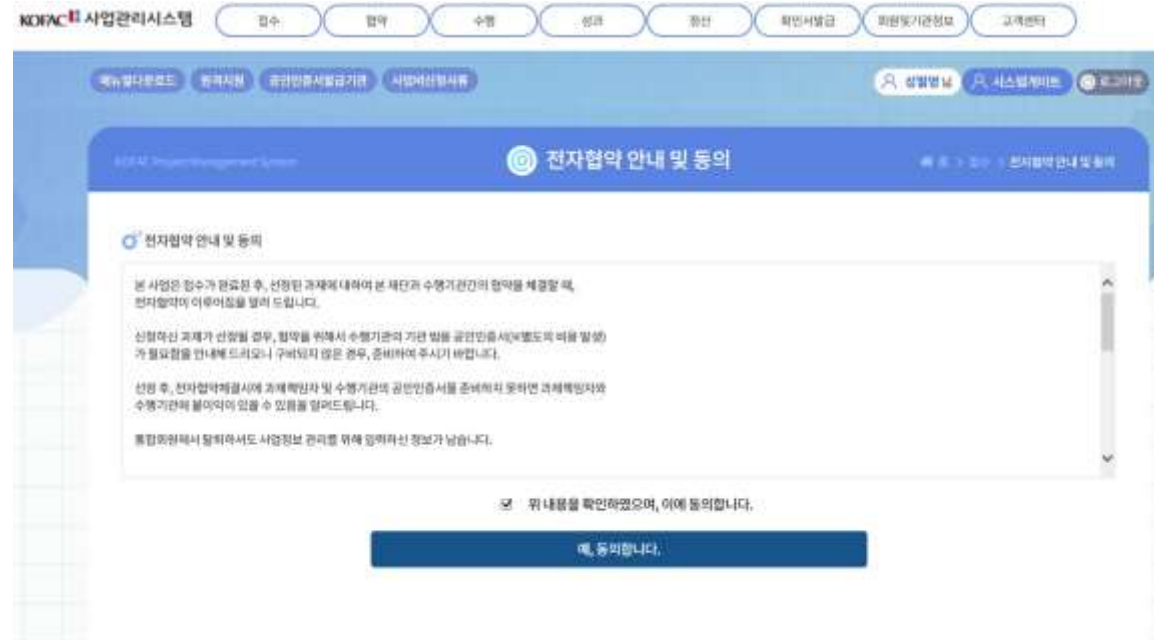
KOFAC 사업관리시스템

접수 협약 수행 성과 정산 확인서발급 회원및기관정보 고객센터

매뉴얼다운로드 원격지원 공인인증서발급기관 사업비산정서류

성명님 시스템게이트 로그아웃

KOFAC Project Management System

전자협약 안내 및 동의

홈 > 접수 > 전자협약 안내 및 동의

전자협약 안내 및 동의

본 사업은 접수가 완료된 후, 선정된 과제에 대하여 본 재단과 수행기관간의 협약을 체결할 때, 전자협약이 이루어짐을 알려 드립니다.

신청하신 과제가 선정될 경우, 협약을 위해서 수행기관의 기관 범용 공인인증서(별도의 비용 발생)가 필요함을 안내해 드리오니 구비되지 않은 경우, 준비하여 주시기 바랍니다.

선정 후, 전자협약체결시에 과제책임자 및 수행기관의 공인인증서를 준비하지 못하면 과제책임자와 수행기관에 불이익이 있을 수 있음을 알려드립니다.

통합회원에서 탈퇴하셔도 사업정보 관리를 위해 입력하신 정보가 남습니다.

위 내용을 확인하였으며, 이에 동의합니다.

예, 동의합니다.